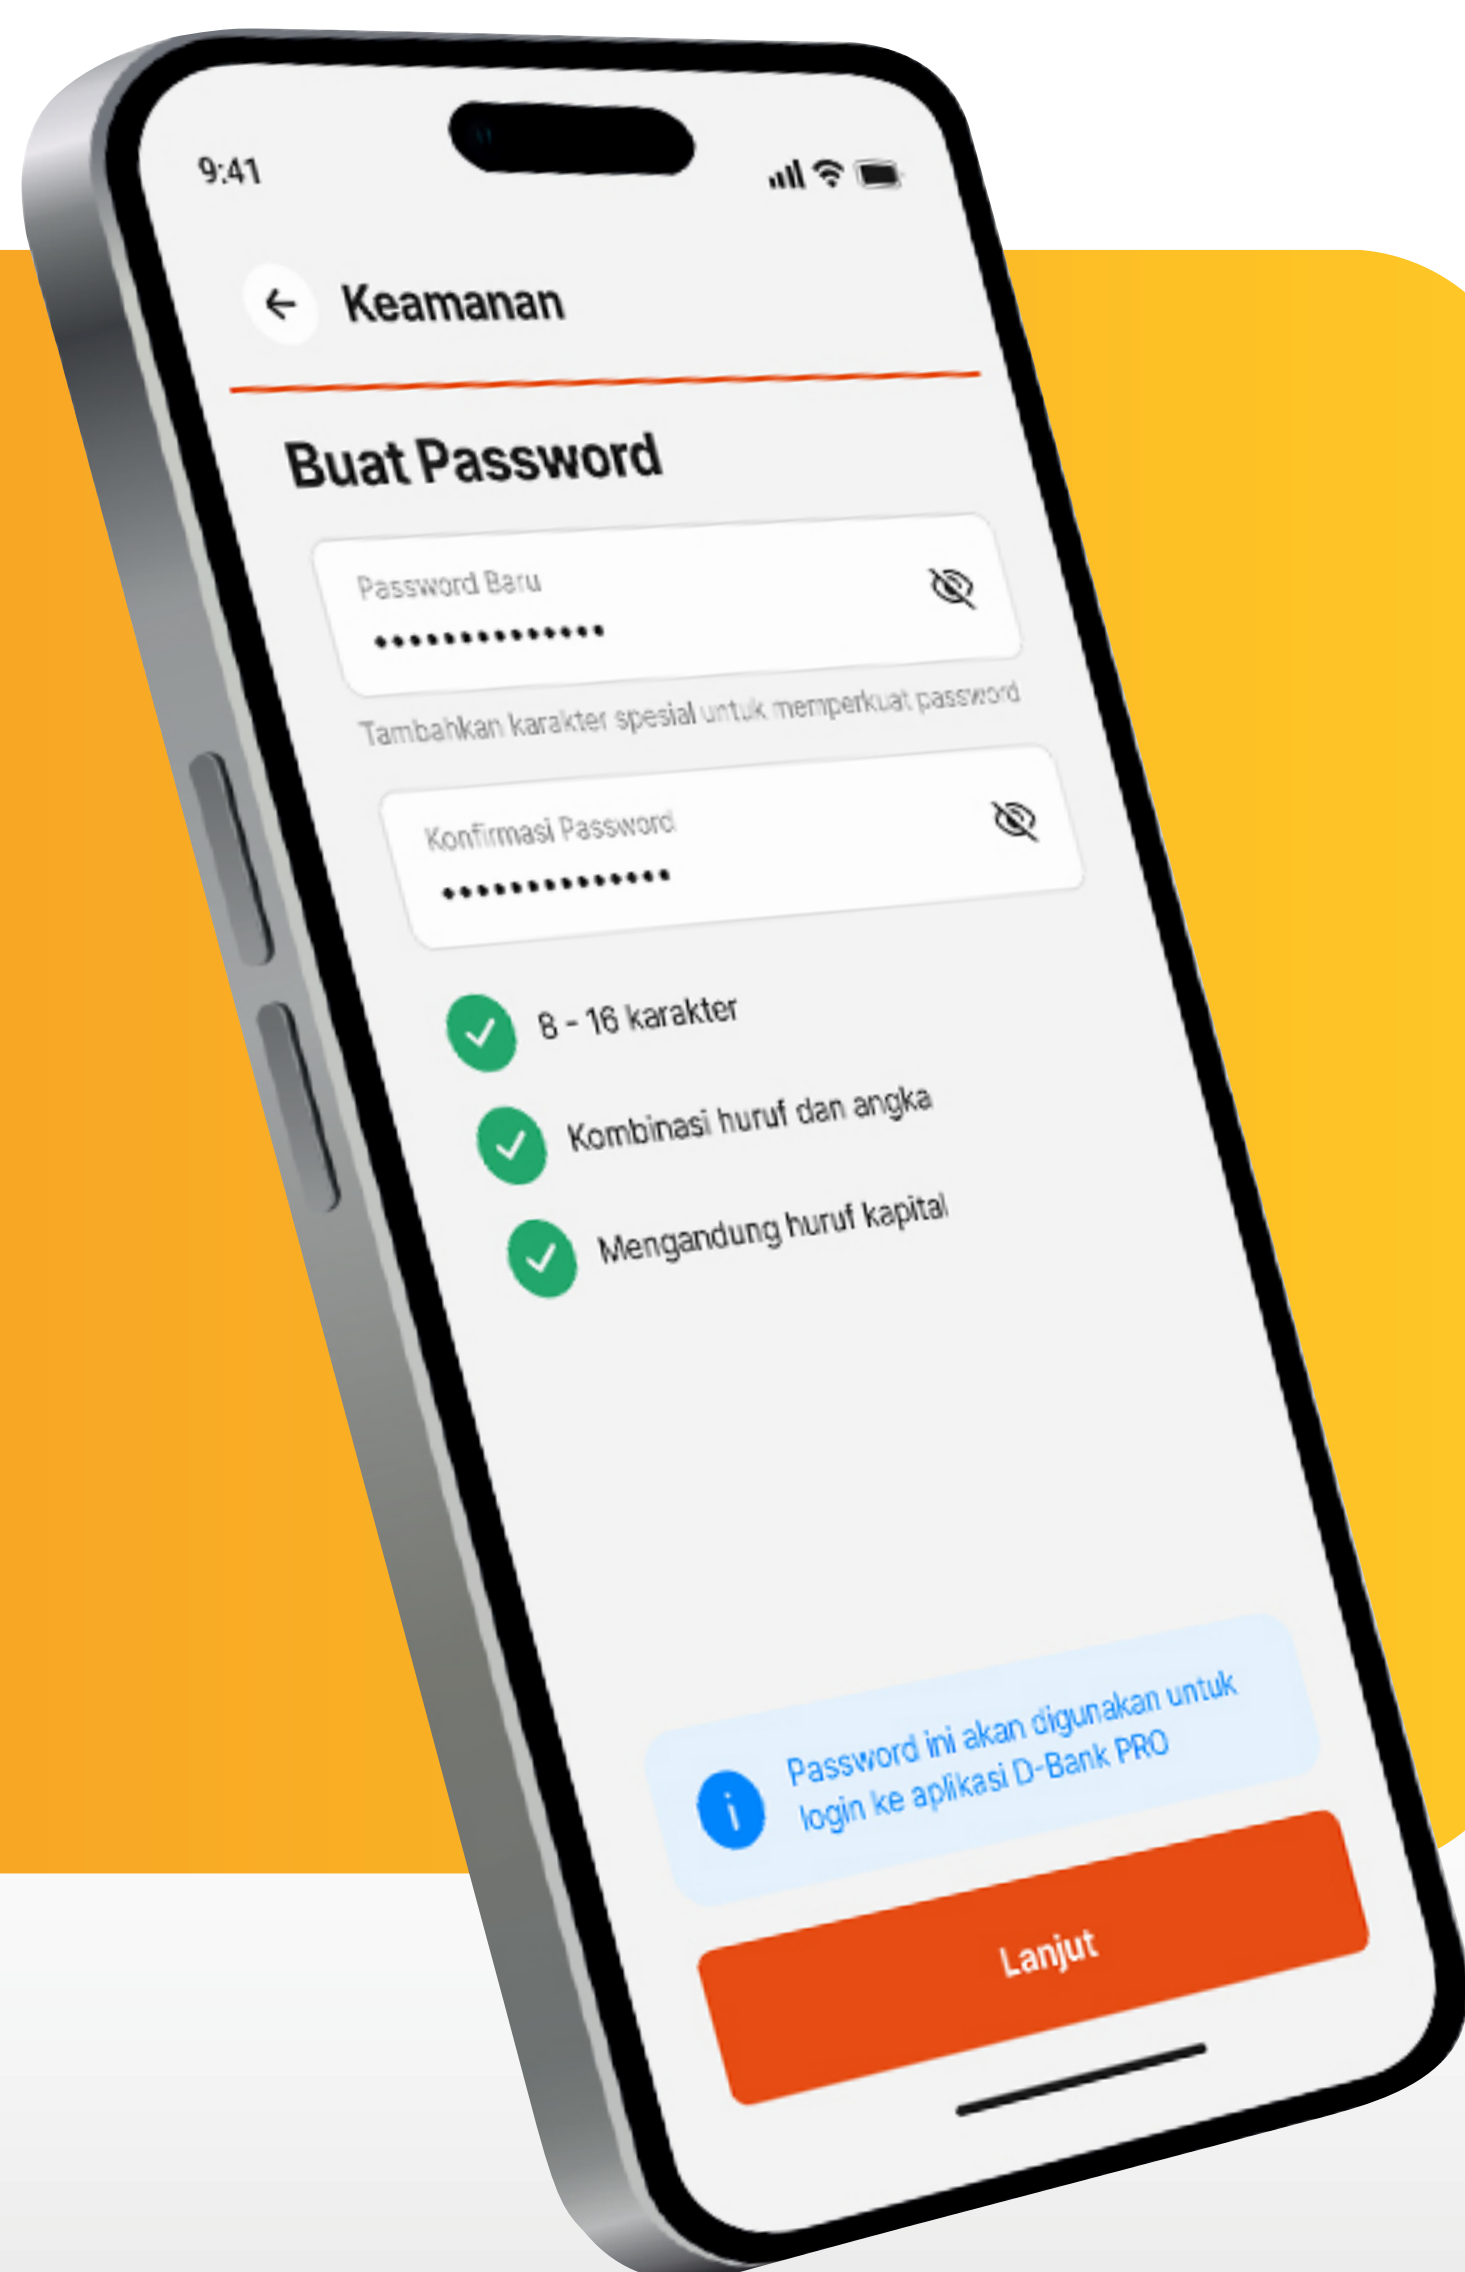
9:41

Keamanan

Buat Password

Password Baru
•••••••••••••••

Tambahkan karakter spesial untuk memperkuat password

Konfirmasi Password
•••••••••••••••

8 - 16 karakter

Kombinasi huruf dan angka

Mengandung huruf kapital

Password ini akan digunakan untuk login ke aplikasi D-Bank PRO

Lanjut